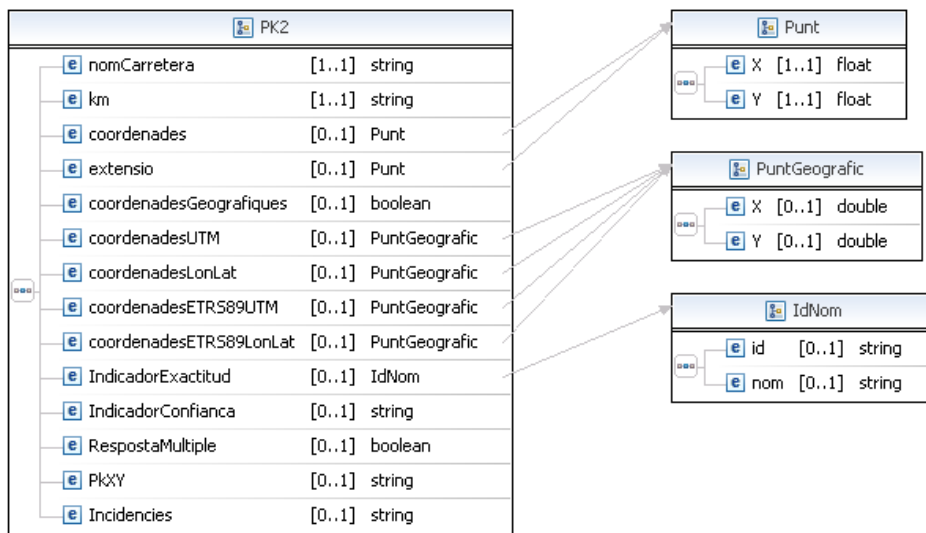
PK2

| | | |
|---|---|---|
| e nomCarretera | [1..1] | string |
| e km | [1..1] | string |
| e coordenades | [0..1] | Punt |
| e extensio | [0..1] | Punt |
| e coordenadesGeografiques | [0..1] | boolean |
| e coordenadesUTM | [0..1] | PuntGeografic |
| e coordenadesLonLat | [0..1] | PuntGeografic |
| e coordenadesETRS89UTM | [0..1] | PuntGeografic |
| e coordenadesETRS89LonLat | [0..1] | PuntGeografic |
| e IndicadorExactitud | [0..1] | IdNom |
| e IndicadorConfianca | [0..1] | string |
| e RespostaMultiple | [0..1] | boolean |
| e PkXY | [0..1] | string |
| e Incidencies | [0..1] | string |

Punt

| | | |
|---|---|---|
| e X | [1..1] | float |
| e Y | [1..1] | float |

PuntGeografic

| | | |
|---|---|---|
| e X | [0..1] | double |
| e Y | [0..1] | double |

IdNom

| | | |
|---|---|---|
| e id | [0..1] | string |
| e nom | [0..1] | string |